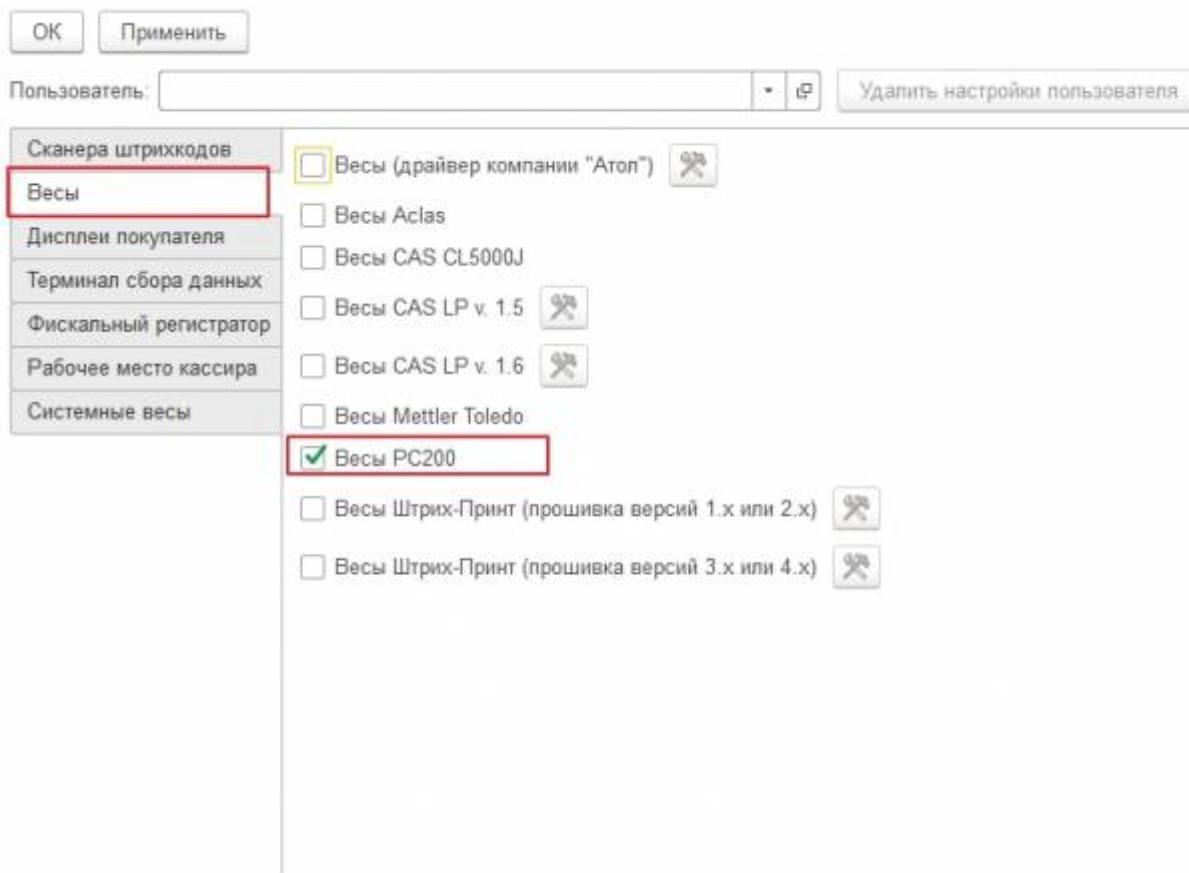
OK Применить

Пользователь: Удалить настройки пользователя

Сканера штрихкодов
Весы
Дисплеи покупателя
Терминал сбора данных
Фискальный регистратор
Рабочее место кассира
Системные весы

Весы (драйвер компании "Атол")
Весы Aclas
Весы CAS CL5000J
Весы CAS LP v. 1.5
Весы CAS LP v. 1.6
Весы Mettler Toledo
Весы PC200
Весы Штрих-Принт (прошивка версий 1.х или 2.х)
Весы Штрих-Принт (прошивка версий 3.х или 4.х)